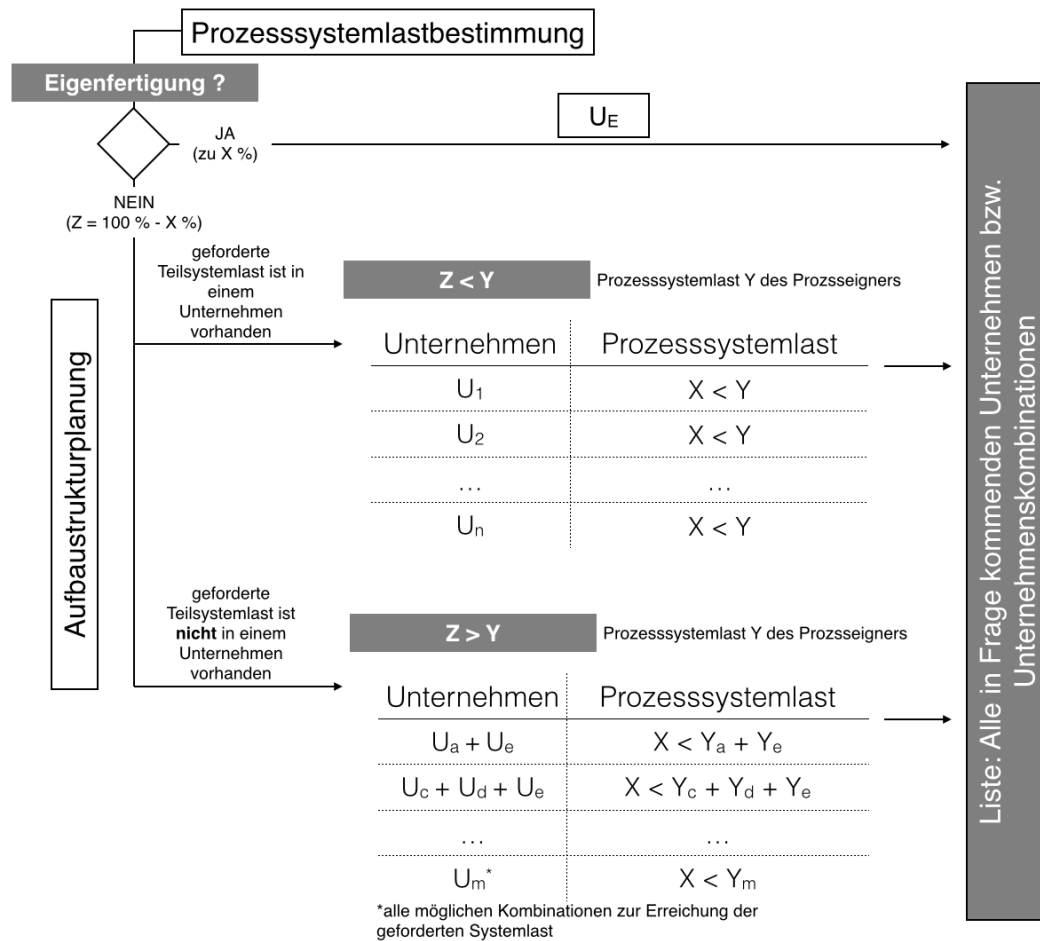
Prozesssystemlastbestimmung

Eigenfertigung ?

JA
(zu X %)

$U_E$

NEIN
(Z = 100 % - X %)

Aufbaustrukturplanung

geforderte Teilsystemlast ist in einem Unternehmen vorhanden

Z < Y

Prozesssystemlast Y des Prozsseigners

| Unternehmen | Prozesssystemlast |
|---|---|
| $U_1$ | X < Y |
| $U_2$ | X < Y |
| … | … |
| $U_n$ | X < Y |

geforderte Teilsystemlast ist **nicht** in einem Unternehmen vorhanden

Z > Y

Prozesssystemlast Y des Prozsseigners

| Unternehmen | Prozesssystemlast |
|---|---|
| $U_a + U_e$ | $X < Y_a + Y_e$ |
| $U_c + U_d + U_e$ | $X < Y_c + Y_d + Y_e$ |
| … | … |
| $U_m^*$ | $X < Y_m$ |

*alle möglichen Kombinationen zur Erreichung der geforderten Systemlast

Liste: Alle in Frage kommenden Unternehmen bzw. Unternehmenskombinationen